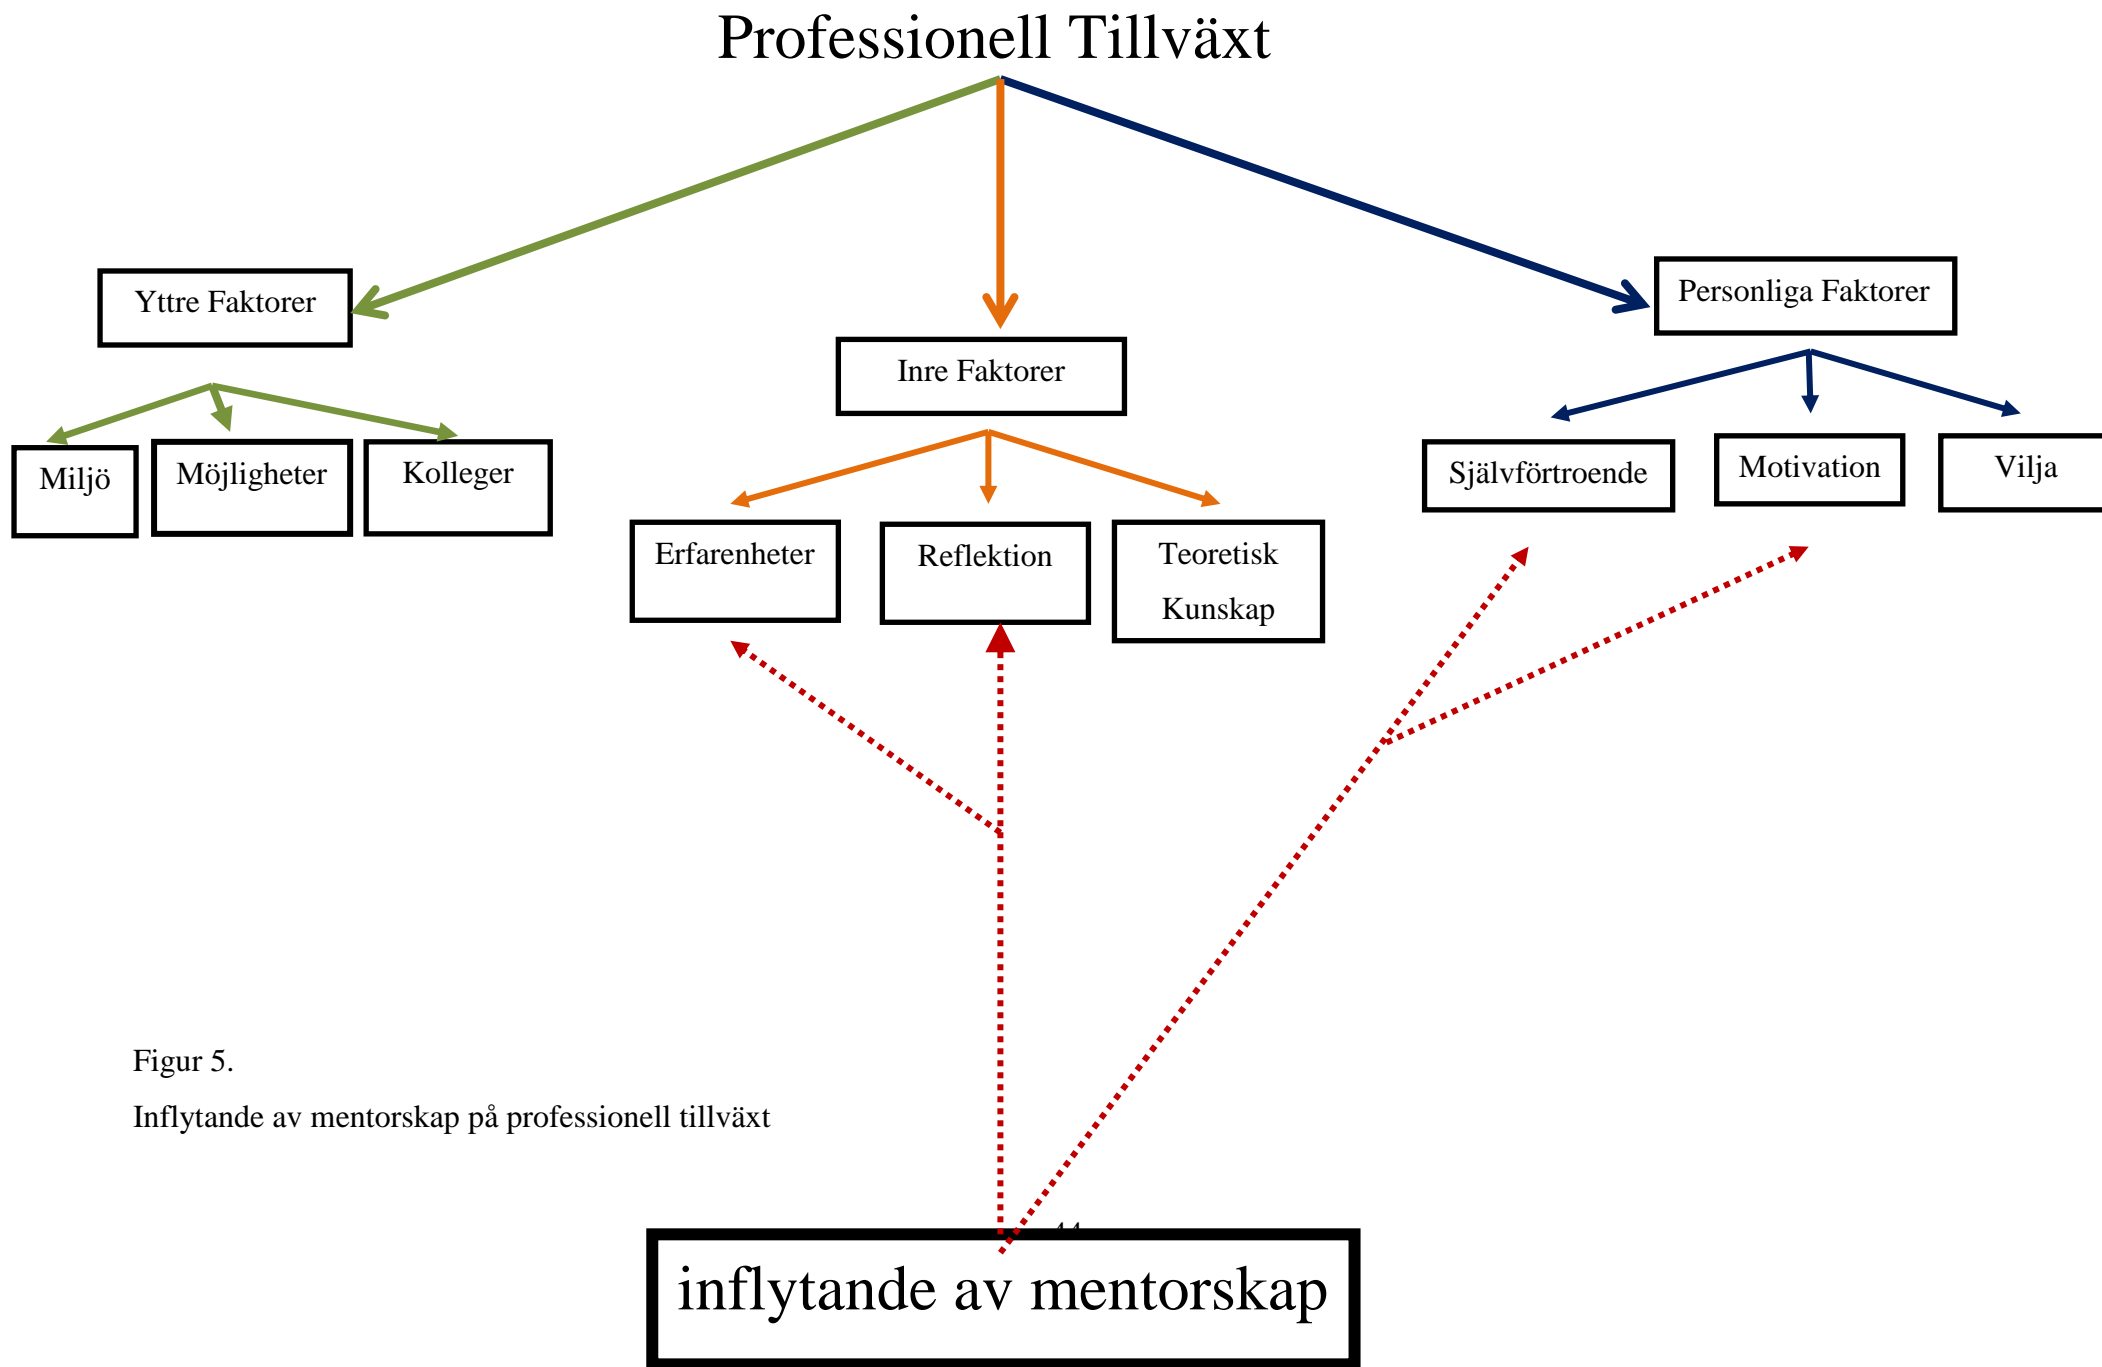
Professionell Tillväxt

Yttre Faktorer

Inre Faktorer

Personliga Faktorer

Miljö

Möjligheter

Kolleger

Erfarenheter

Reflektion

Teoretisk Kunskap

Självförtroende

Motivation

Vilja

Figur 5.

Inflytande av mentorskap på professionell tillväxt

44

inflytande av mentorskap